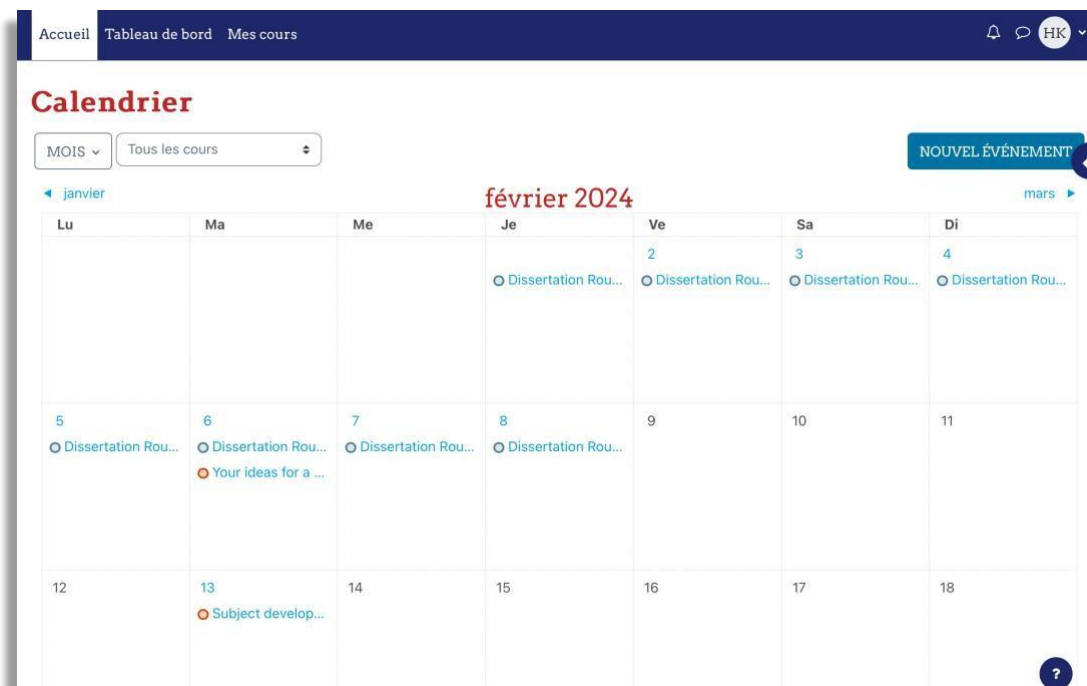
Accueil Tableau de bord Mes cours

HK

# Calendrier

MOIS Tous les cours

NOUVEL ÉVÉNEMENT

◄ janvier

février 2024

mars ►

| Lu | Ma | Me | Je | Ve | Sa | Di |
|---|---|---|---|---|---|---|
| | | | Dissertation Rou... | 2 Dissertation Rou... | 3 Dissertation Rou... | 4 Dissertation Rou... |
| 5 Dissertation Rou... | 6 Dissertation Rou... Your ideas for a ... | 7 Dissertation Rou... | 8 Dissertation Rou... | 9 | 10 | 11 |
| 12 | 13 Subject develop... | 14 | 15 | 16 | 17 | 18 |

?